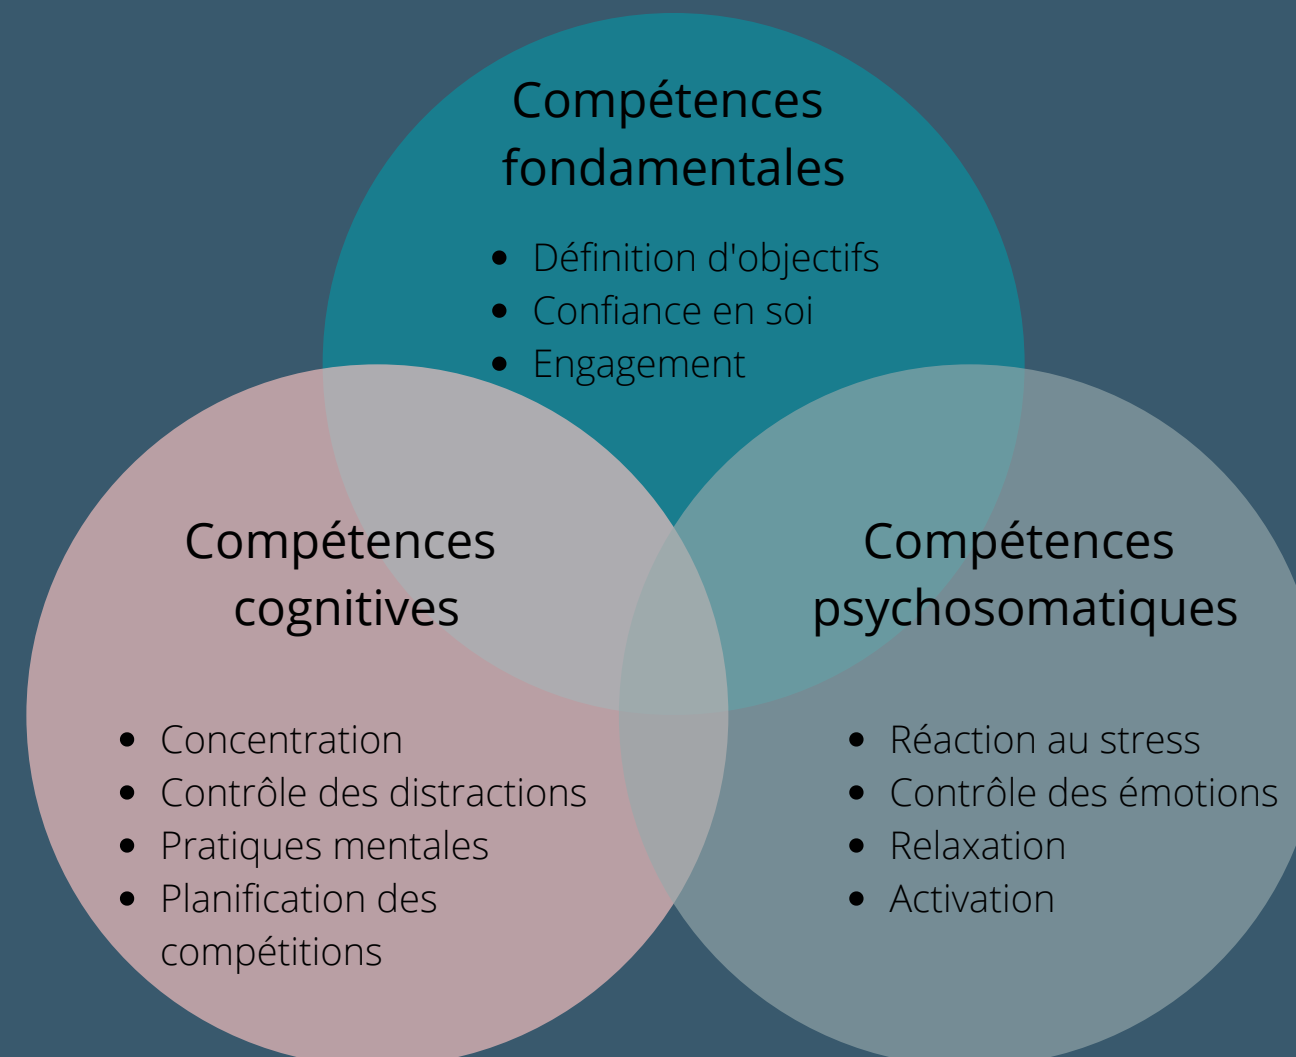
Compétences fondamentales

- Définition d'objectifs
- Confiance en soi
- Engagement

Compétences cognitives

- Concentration
- Contrôle des distractions
- Pratiques mentales
- Planification des compétitions

Compétences psychosomatiques

- Réaction au stress
- Contrôle des émotions
- Relaxation
- Activation